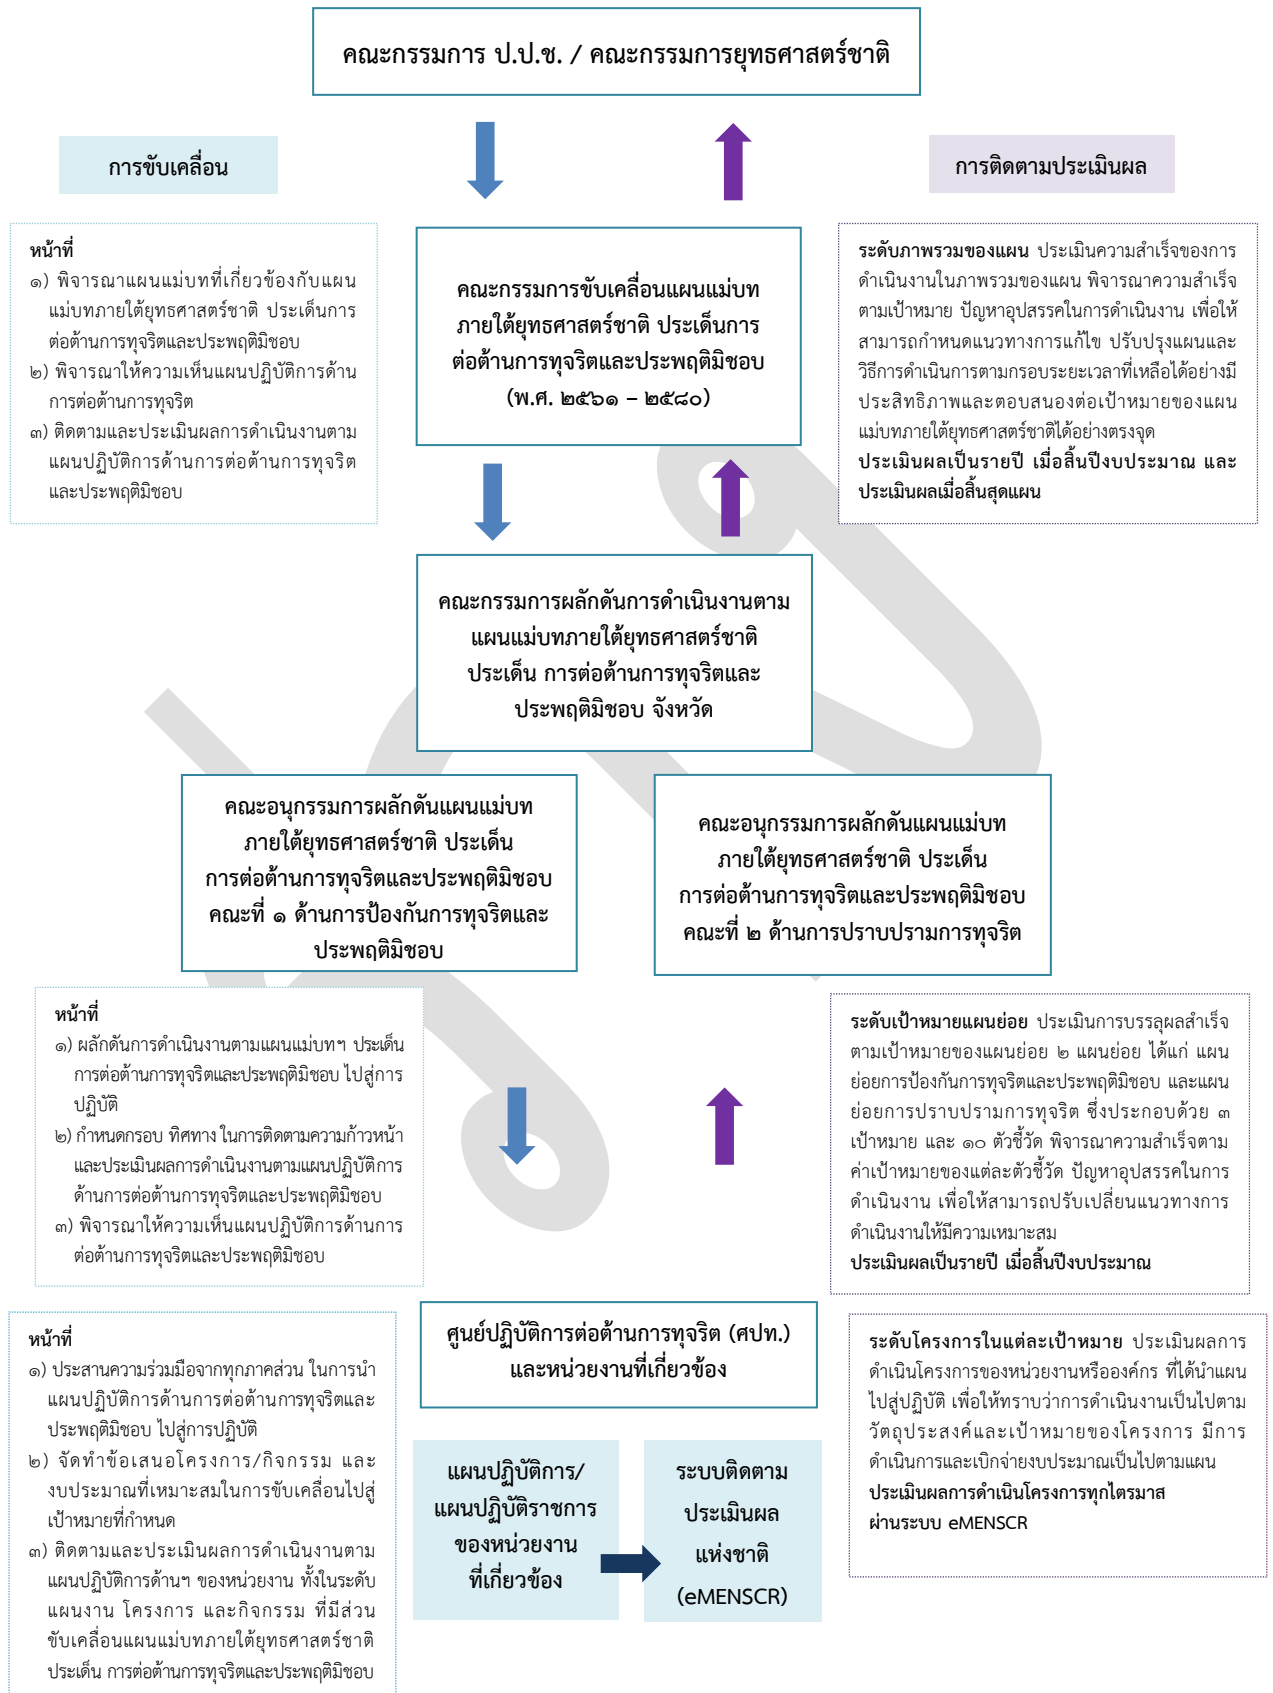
คณะกรรมการ ป.ป.ช. / คณะกรรมการยุทธศาสตร์ชาติ

การขับเคลื่อน

การติดตามประเมินผล

หน้าที่
๑) พิจารณาแผนแม่บทที่เกี่ยวข้องกับแผนแม่บทภายใต้ยุทธศาสตร์ชาติ ประเด็นการต่อต้านการทุจริตและประพฤติมิชอบ
๒) พิจารณาให้ความเห็นแผนปฏิบัติการด้านการต่อต้านการทุจริต
๓) ติดตามและประเมินผลการดำเนินงานตามแผนปฏิบัติการด้านการต่อต้านการทุจริตและประพฤติมิชอบ

คณะกรรมการขับเคลื่อนแผนแม่บทภายใต้ยุทธศาสตร์ชาติ ประเด็นการต่อต้านการทุจริตและประพฤติมิชอบ (พ.ศ. ๒๕๖๑ – ๒๕๘๐)

ระดับภาพรวมของแผน ประเมินความสำเร็จของการดำเนินงานในภาพรวมของแผน พิจารณาความสำเร็จตามเป้าหมาย ปัญหาอุปสรรคในการดำเนินงาน เพื่อให้สามารถกำหนดแนวทางการแก้ไข ปรับปรุงแผนและวิธีการดำเนินการตามกรอบระยะเวลาที่เหลือได้อย่างมีประสิทธิภาพและตอบสนองต่อเป้าหมายของแผนแม่บทภายใต้ยุทธศาสตร์ชาติได้อย่างตรงจุด
ประเมินผลเป็นรายปี เมื่อสิ้นปีงบประมาณ และประเมินผลเมื่อสิ้นสุดแผน

คณะกรรมการผลักดันการดำเนินงานตามแผนแม่บทภายใต้ยุทธศาสตร์ชาติ ประเด็น การต่อต้านการทุจริตและประพฤติมิชอบ จังหวัด

คณะอนุกรรมการผลักดันแผนแม่บทภายใต้ยุทธศาสตร์ชาติ ประเด็นการต่อต้านการทุจริตและประพฤติมิชอบ คณะที่ ๑ ด้านการป้องกันการทุจริตและประพฤติมิชอบ

คณะอนุกรรมการผลักดันแผนแม่บทภายใต้ยุทธศาสตร์ชาติ ประเด็นการต่อต้านการทุจริตและประพฤติมิชอบ คณะที่ ๒ ด้านการปราบปรามการทุจริต

หน้าที่
๑) ผลักดันการดำเนินงานตามแผนแม่บทฯ ประเด็นการต่อต้านการทุจริตและประพฤติมิชอบ ไปสู่การปฏิบัติ
๒) กำหนดกรอบ ทิศทาง ในการติดตามความก้าวหน้าและประเมินผลการดำเนินงานตามแผนปฏิบัติการด้านการต่อต้านการทุจริตและประพฤติมิชอบ
๓) พิจารณาให้ความเห็นแผนปฏิบัติการด้านการต่อต้านการทุจริตและประพฤติมิชอบ

ระดับเป้าหมายแผนย่อย ประเมินการบรรลุผลสำเร็จตามเป้าหมายของแผนย่อย ๒ แผนย่อย ได้แก่ แผนย่อยการป้องกันการทุจริตและประพฤติมิชอบ และแผนย่อยการปราบปรามการทุจริต ซึ่งประกอบด้วย ๓ เป้าหมาย และ ๑๐ ตัวชี้วัด พิจารณาความสำเร็จตามค่าเป้าหมายของแต่ละตัวชี้วัด ปัญหาอุปสรรคในการดำเนินงาน เพื่อให้สามารถปรับเปลี่ยนแนวทางการดำเนินงานให้มีความเหมาะสม
ประเมินผลเป็นรายปี เมื่อสิ้นปีงบประมาณ

หน้าที่
๑) ประสานความร่วมมือจากทุกภาคส่วน ในการนำแผนปฏิบัติการด้านการต่อต้านการทุจริตและประพฤติมิชอบ ไปสู่การปฏิบัติ
๒) จัดทำข้อเสนอโครงการ/กิจกรรม และงบประมาณที่เหมาะสมในการขับเคลื่อนไปสู่เป้าหมายที่กำหนด
๓) ติดตามและประเมินผลการดำเนินงานตามแผนปฏิบัติการด้านฯ ของหน่วยงาน ทั้งในระดับแผนงาน โครงการ และกิจกรรม ที่มีส่วนขับเคลื่อนแผนแม่บทภายใต้ยุทธศาสตร์ชาติ ประเด็น การต่อต้านการทุจริตและประพฤติมิชอบ

ศูนย์ปฏิบัติการต่อต้านการทุจริต (ศปท.) และหน่วยงานที่เกี่ยวข้อง

แผนปฏิบัติการ/แผนปฏิบัติราชการของหน่วยงานที่เกี่ยวข้อง

ระบบติดตามประเมินผลแห่งชาติ (eMENSCR)

ระดับโครงการในแต่ละเป้าหมาย ประเมินผลการดำเนินโครงการของหน่วยงานหรือองค์กร ที่ได้นำแผนไปสู่ปฏิบัติ เพื่อให้ทราบว่าการดำเนินงานเป็นไปตามวัตถุประสงค์และเป้าหมายของโครงการ มีการดำเนินการและเบิกจ่ายงบประมาณเป็นไปตามแผน
ประเมินผลการดำเนินโครงการทุกไตรมาส ผ่านระบบ eMENSCR